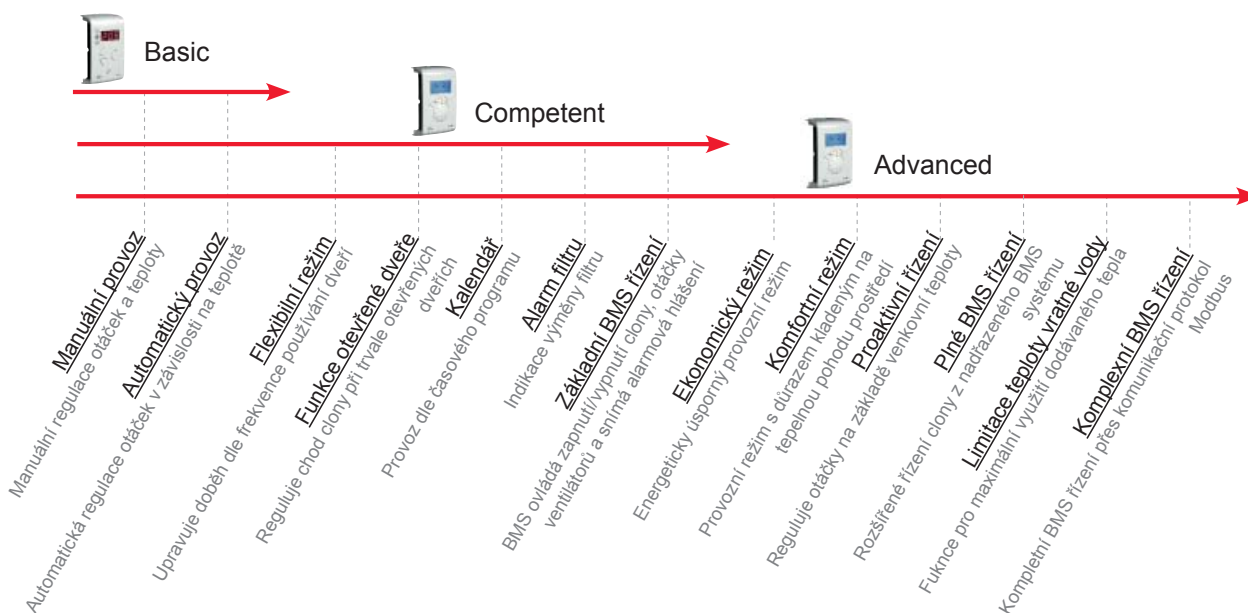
Basic

Competent

Advanced

Manuální provoz
Manuální regulace otáček a teploty

Automatický provoz
Automatická regulace otáček v závislosti na teplotě

Flexibilní režim
Upravuje doběh dle frekvence používání dveří

Funkce otevřené dveře
Reguluje chod clony při trvale otevřených dveřích

Kalendář
Provoz dle časového programu

Alarm filtru
Indikace výměny filtru

Základní BMS řízení
BMS ovládá zapnutí/vypnutí clony, otáčky ventilátorů a snímá alarmová hlášení

Ekonomický režim
Energeticky úsporný provozní režim

Komfortní režim
Provozní režim s důrazem kladeným na tepelnou pohodu prostředí

Proaktivní řízení
Reguluje otáčky na základě venkovní teploty

Plné BMS řízení
Rozšířené řízení clony z nadřazeného BMS systému

Limitace teploty vratné vody
Fuknce pro maximální využití dodávaného tepla

Komplexní BMS řízení
Kompletní BMS řízení přes komunikační protokol Modbus